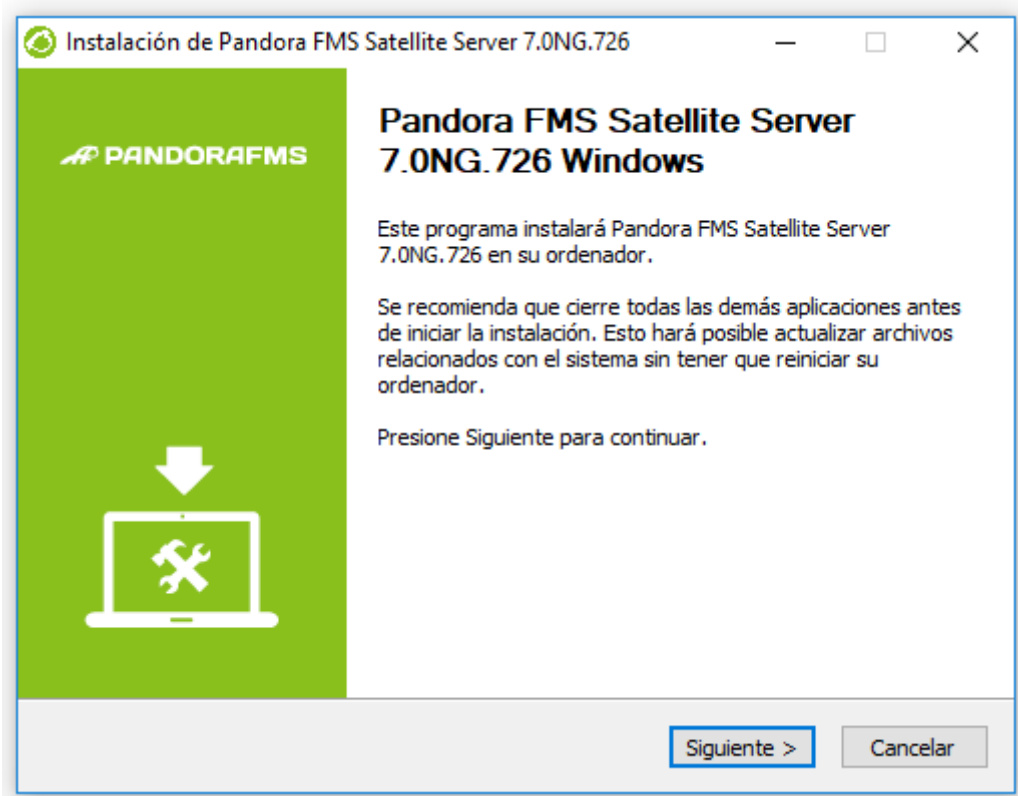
Instalación de Pandora FMS Satellite Server 7.0NG.726

PANDORAFMS

Pandora FMS Satellite Server 7.0NG.726 Windows

Este programa instalará Pandora FMS Satellite Server 7.0NG.726 en su ordenador.

Se recomienda que cierre todas las demás aplicaciones antes de iniciar la instalación. Esto hará posible actualizar archivos relacionados con el sistema sin tener que reiniciar su ordenador.

Presione Siguiente para continuar.

Siguiente >

Cancelar